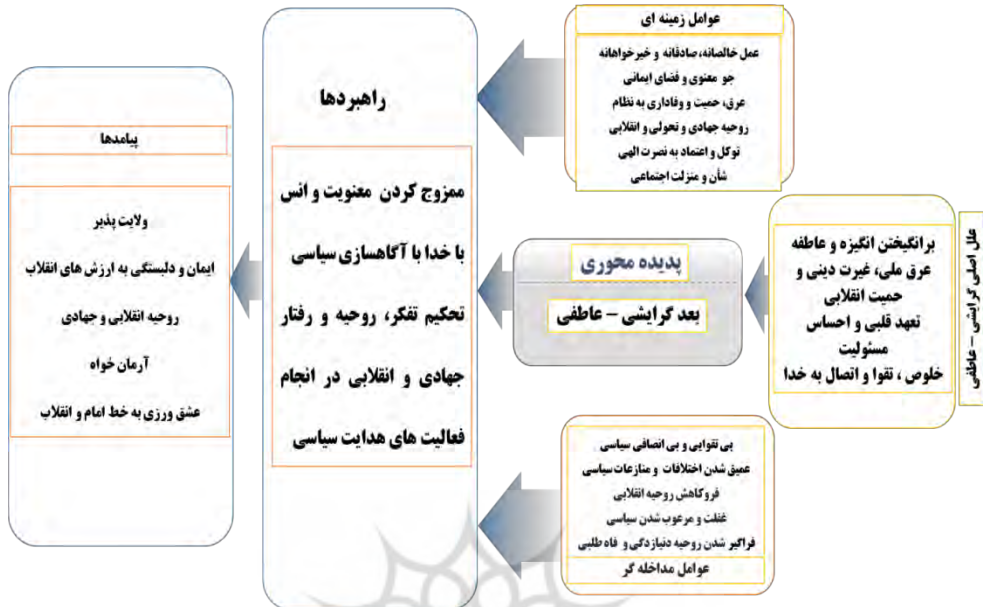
عوامل زمینه ای

عمل خالصانه، صادقانه و خیرخواهانه
جو معنوی و فضای ایمانی
عرق، حمیت و وفاداری به نظام
روحیه جهادی و تحولی و انقلابی
توکل و اعتماد به نصرت الهی
شأن و منزلت اجتماعی

راهبردها

ممزوج کردن معنویت و انس با خدا با آگاهسازی سیاسی تحکیم تفکر، روحیه و رفتار جهادی و انقلابی در انجام فعالیت های هدایت سیاسی

پیامدها

ولایت پذیر
ایمان و دلبستگی به ارزش های انقلاب
روحیه انقلابی و جهادی
آرمان خواه
عشق ورزی به خط امام و انقلاب

علل اصلی گرایشی - عاطفی

برانگیختن انگیزه و عاطفه
عرق ملی، غیرت دینی و حمیت انقلابی
تعهد قلبی و احساس مسئولیت
خلوص ، تقوا و اتصال به خدا

پدیده محوری

بعد گرایشی - عاطفی

بی تقوایی و بی انصافی سیاسی
عمیق شدن اختلافات و منازعات سیاسی
فروکاهش روحیه انقلابی
غفلت و مرعوب شدن سیاسی
فراگیر شدن روحیه دنیازدگی و رفاه طلبی

عوامل مداخله گر